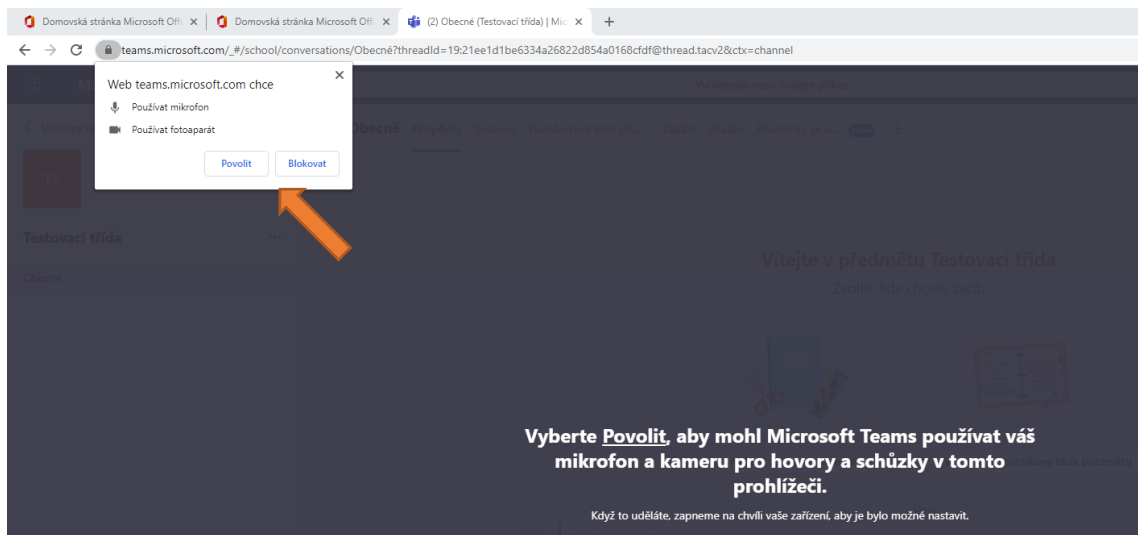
Domovská stránka Microsoft Offi ×
Domovská stránka Microsoft Offi ×
(2) Obecné (Testovací třída) | Mic ×
+

teams.microsoft.com/_#/school/conversations/Obecné?threadId=19:21ee1d1be6334a26822d854a0168cfdf@thread.tacv2&ctx=channel

Web teams.microsoft.com chce
Používat mikrofon
Používat fotoaparát
Povolit
Blokovat

Vyhledejte nebo zadejte příkaz

Obecné Příspěvky Soubory Poznámkový blok pr... Zadání Známky Poznámky ke s... Nový +

Testovací třída
Obecné

Vítejte v předmětu Testovací třída
Zvolte, kde chcete začít

Vyberte Povolit, aby mohl Microsoft Teams používat váš mikrofon a kameru pro hovory a schůzky v tomto prohlížeči.

Když to uděláte, zapneme na chvíli vaše zařízení, aby je bylo možné nastavit.

...námkový blok předmětu